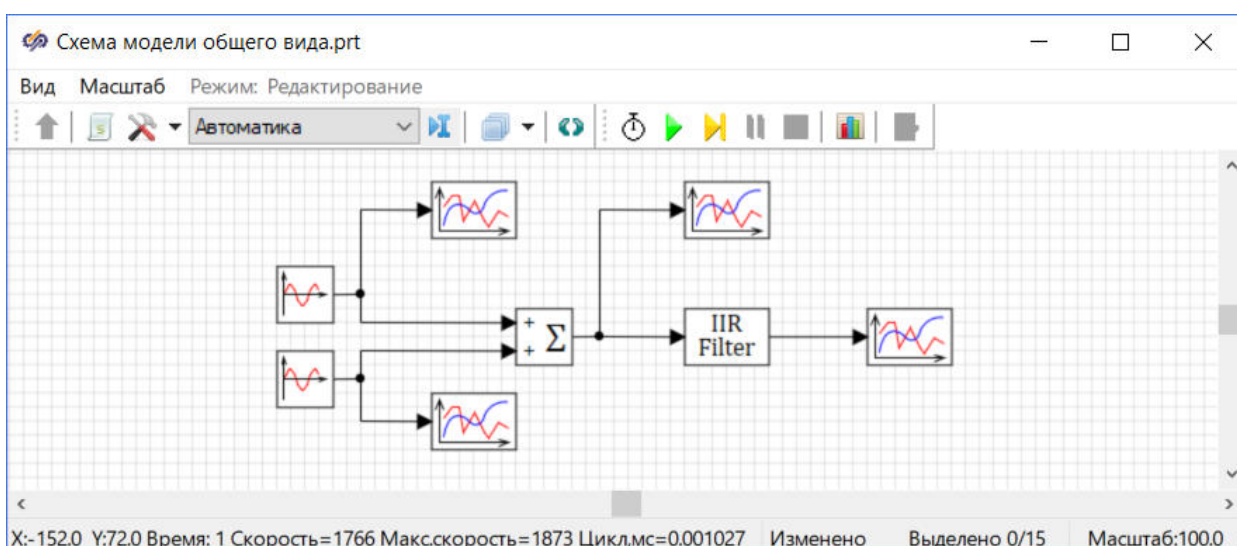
Схема модели общего вида.prt

Вид Масштаб Режим: Редактирование

Автоматика

+
+
$\Sigma$

IIR
Filter

X:-152.0 Y:72.0 Время: 1 Скорость=1766 Макс.скорость=1873 Цикл,мс=0.001027 Изменено Выделено 0/15 Масштаб:100.0